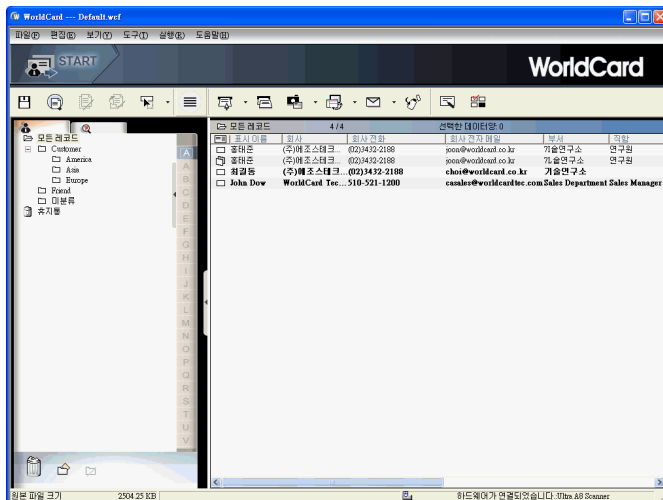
WorldCard --- Default.wcf

파일(F) 편집(E) 보기(V) 도구(T) 실행(R) 도움말(H)

START

WorldCard

모든 레코드
Customer
America
Asia
Europe
Friend
미분류
휴지통

A
B
C
D
E
F
G
H
I
J
K
L
M
N
O
P
Q
R
S
T
U
V

모든 레코드 4/4 선택한 데이터양 0

| 표시 이름 | 회사 | 회사 전화 | 회사 전자 메일 | 부서 | 직함 |
|---|---|---|---|---|---|
| 홍태은 | (주)예조스테크... | (02)3432-2188 | joon@worldcard.co.kr | 기술연구소 | 연구원 |
| 홍태은 | (주)예조스테크... | (02)3432-2188 | joon@worldcard.co.kr | 기술연구소 | 연구원 |
| 최길동 | (주)예조스테크... | (02)3432-2188 | choi@worldcard.co.kr | 기술연구소 | |
| John Dow | WorldCard Tec... | 510-521-1200 | casales@worldcardtec.com | Sales Department | Sales Manager |

원본 파일 크기 2504.25 KB 하드웨어가 연결되었습니다: Ultra A8 Scanner